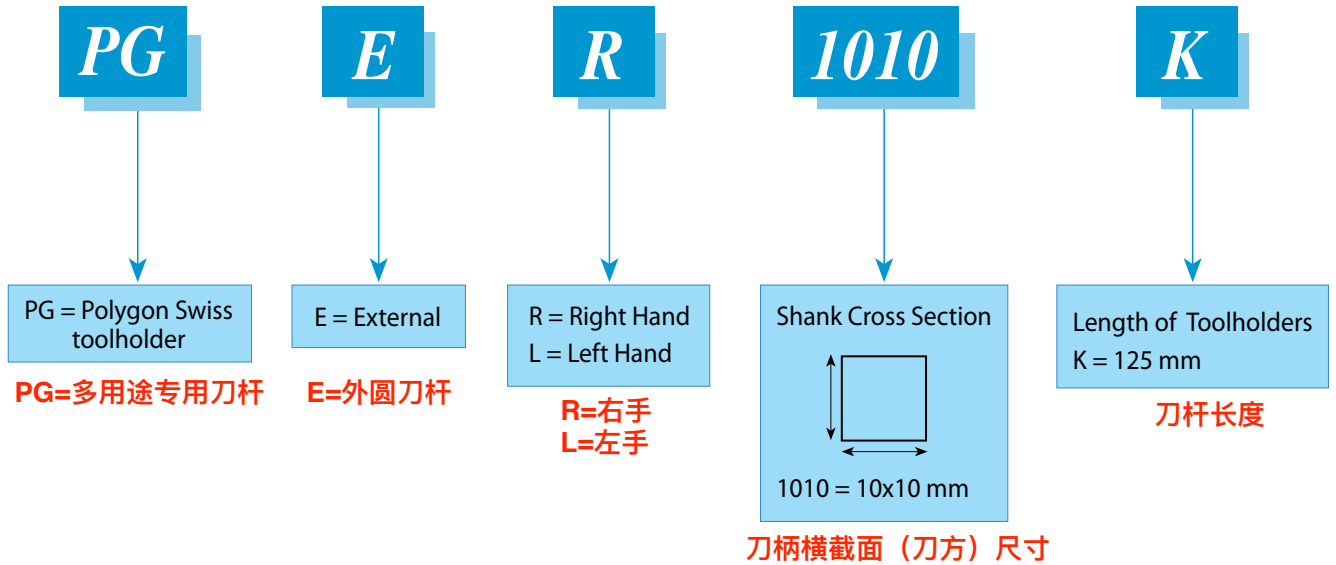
PG

E

R

1010

K

PG = Polygon Swiss toolholder

PG=多用途专用刀杆

E = External

E=外圆刀杆

R = Right Hand
L = Left Hand

R=右手
L=左手

Shank Cross Section

1010 = 10x10 mm

刀柄横截面（刀方）尺寸

Length of Toolholders
K = 125 mm

刀杆长度